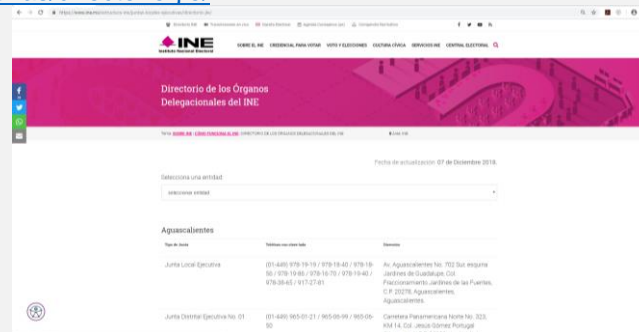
INE
Instituto Nacional Electoral

SOBRE EL INE   CREDENCIAL PARA VOTAR   VOTO Y ELECCIONES   CULTURA CÍVICA   SERVICIOS INE   CENTRAL ELECTORAL

Directorio de los Órganos Delegacionales del INE

Fecha de actualización: 07 de Diciembre 2018.

Selecciona una entidad

selecciona entidad

Aguascalientes

| Tipo de Junta | Teléfono con clave lada | Domicilio |
|---|---|---|
| Junta Local Ejecutiva | (01-449) 978-19-19 / 978-18-40 / 978-18-50 / 978-19-80 / 978-16-70 / 978-19-40 / 978-38-65 / 917-27-81 | Av. Aguascalientes No. 702 Sur, esquina Jardines de Guadalupe, Col. Fraccionamiento Jardines de las Fuentes, C.P. 20278, Aguascalientes, Aguascalientes. |
| Junta Distrital Ejecutiva No. 01 | (01-449) 965-01-21 / 965-06-99 / 965-06-50 | Carretera Panamericana Norte No. 323, KM 14, Col. Jesús Gómez Portugal |